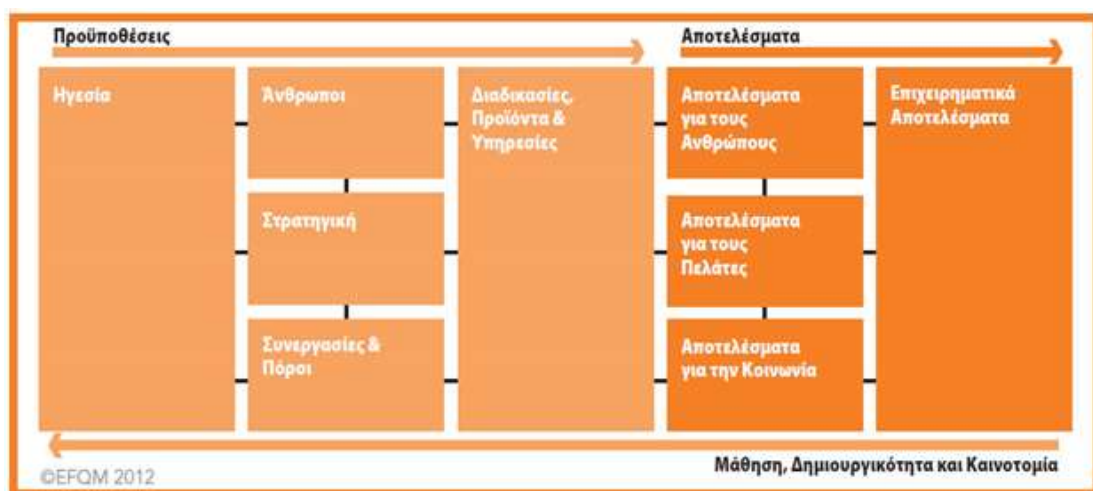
Προϋποθέσεις

Αποτελέσματα

Ηγεσία

Άνθρωποι

Στρατηγική

Συνεργασίες & Πόροι

Διαδικασίες, Προϊόντα & Υπηρεσίες

Αποτελέσματα για τους Ανθρώπους

Αποτελέσματα για τους Πελάτες

Αποτελέσματα για την Κοινωνία

Επιχειρηματικά Αποτελέσματα

Μάθηση, Δημιουργικότητα και Καινοτομία

©EFQM 2012